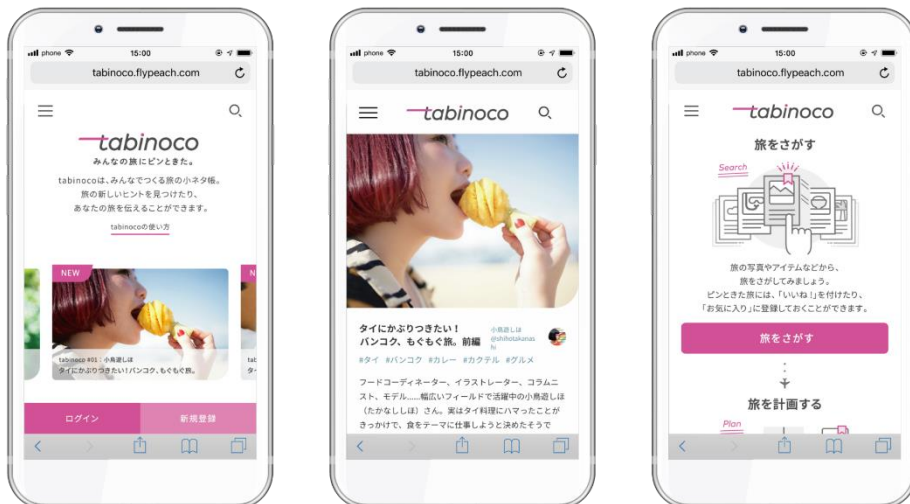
phone 15:00
tabinoco.flypeach.com

tabinoco
みんなの旅にピンときた。

tabinocoは、みんなでつくる旅の小ネタ帳。
旅の新しいヒントを見つけたり、
あなたの旅を伝えることができます。

tabinocoの使い方

NEW
N

tabinoco #01 小鳥遊しほ
タイにかぶりつきたい！バンコク、もぐもぐ旅。

ログイン
新規登録

phone 15:00
tabinoco.flypeach.com

tabinoco

タイにかぶりつきたい！
バンコク、もぐもぐ旅。前編
小鳥遊しほ
@shihotakanashi

#タイ #バンコク #カレー #カクテル #グルメ

フードコーディネーター、イラストレーター、コラムニスト、モデル……幅広いフィールドで活躍中の小鳥遊しほ（たかなししほ）さん。実はタイ料理にハマったことがきっかけで、食をテーマに仕事しようと決めたそうで

phone 15:00
tabinoco.flypeach.com

tabinoco

旅をさがす
Search

旅の写真やアイテムなどから、
旅をさがしてみましょう。
ピンときた旅には、「いいね！」を付けたり、
「お気に入り」に保存しておくことができます。

旅をさがす

旅を計画する
Plan